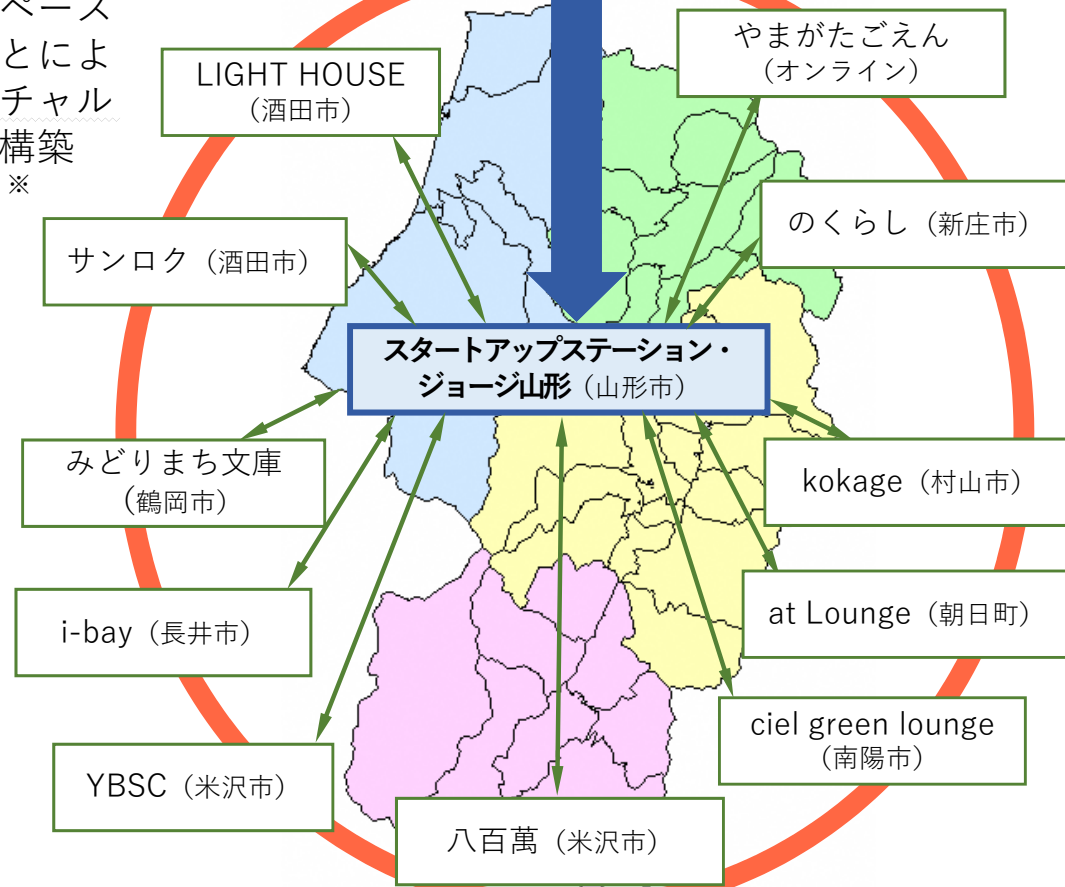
ベース
とによ
チャル
構築
※

LIGHT HOUSE（酒田市）

やまがたごえん（オンライン）

のくらし（新庄市）

サンロク（酒田市）

スタートアップステーション・ジョージ山形（山形市）

みどりまち文庫（鶴岡市）

kokage（村山市）

i-bay（長井市）

at Lounge（朝日町）

ciel green lounge（南陽市）

YBSC（米沢市）

八百萬（米沢市）